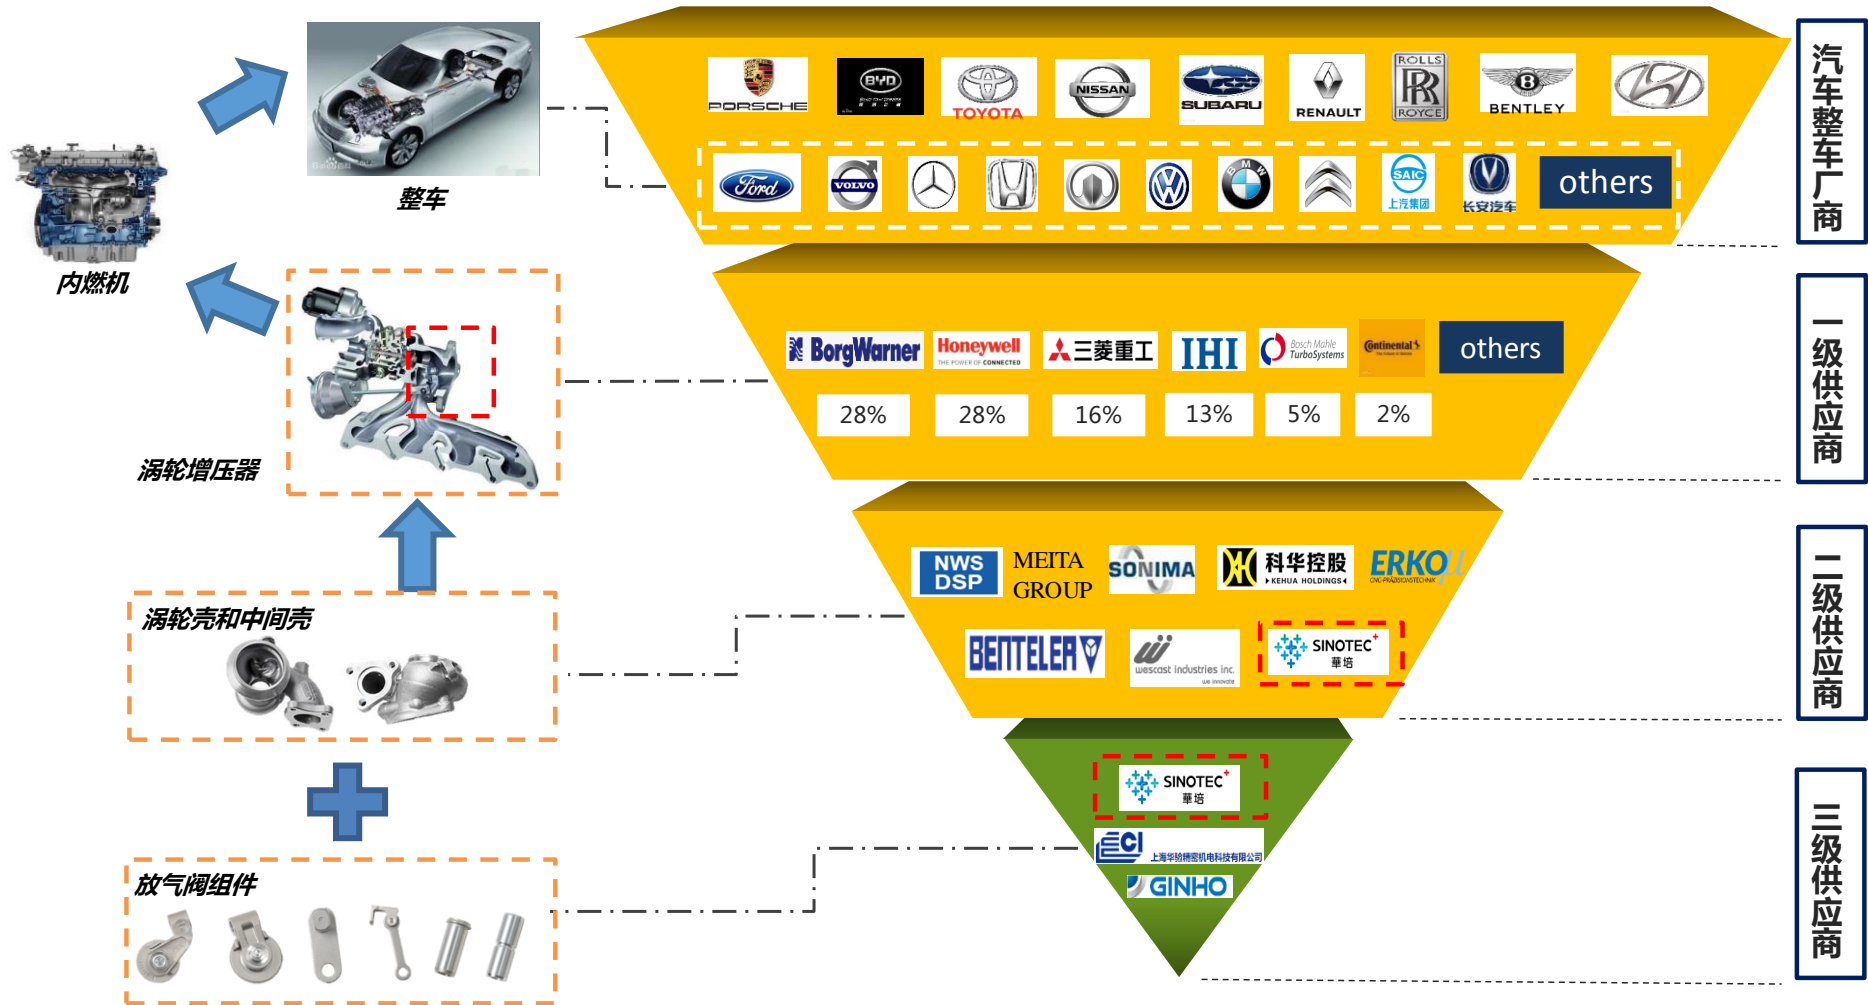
整车

内燃机

涡轮增压器

涡轮壳和中间壳

放气阀组件

PORSCHE BYD TOYOTA NISSAN SUBARU RENAULT ROLLS ROYCE BENTLEY

Ford VOLVO SAIC 上汽集团 长安汽车 others

汽车整车厂商

BorgWarner Honeywell 三菱重工 IHI Bosch Mahle TurboSystems Continental others

| 28% | 28% | 16% | 13% | 5% | 2% |
|---|---|---|---|---|---|

一级供应商

NWS DSP MEITA GROUP SONIMA 科华控股 KEHUA HOLDINGS ERKO

BENTELER wescast industries inc. SINOTEC 華培

二级供应商

SINOTEC 華培

CI 上海华纺精密机电科技有限公司

GINHO

三级供应商